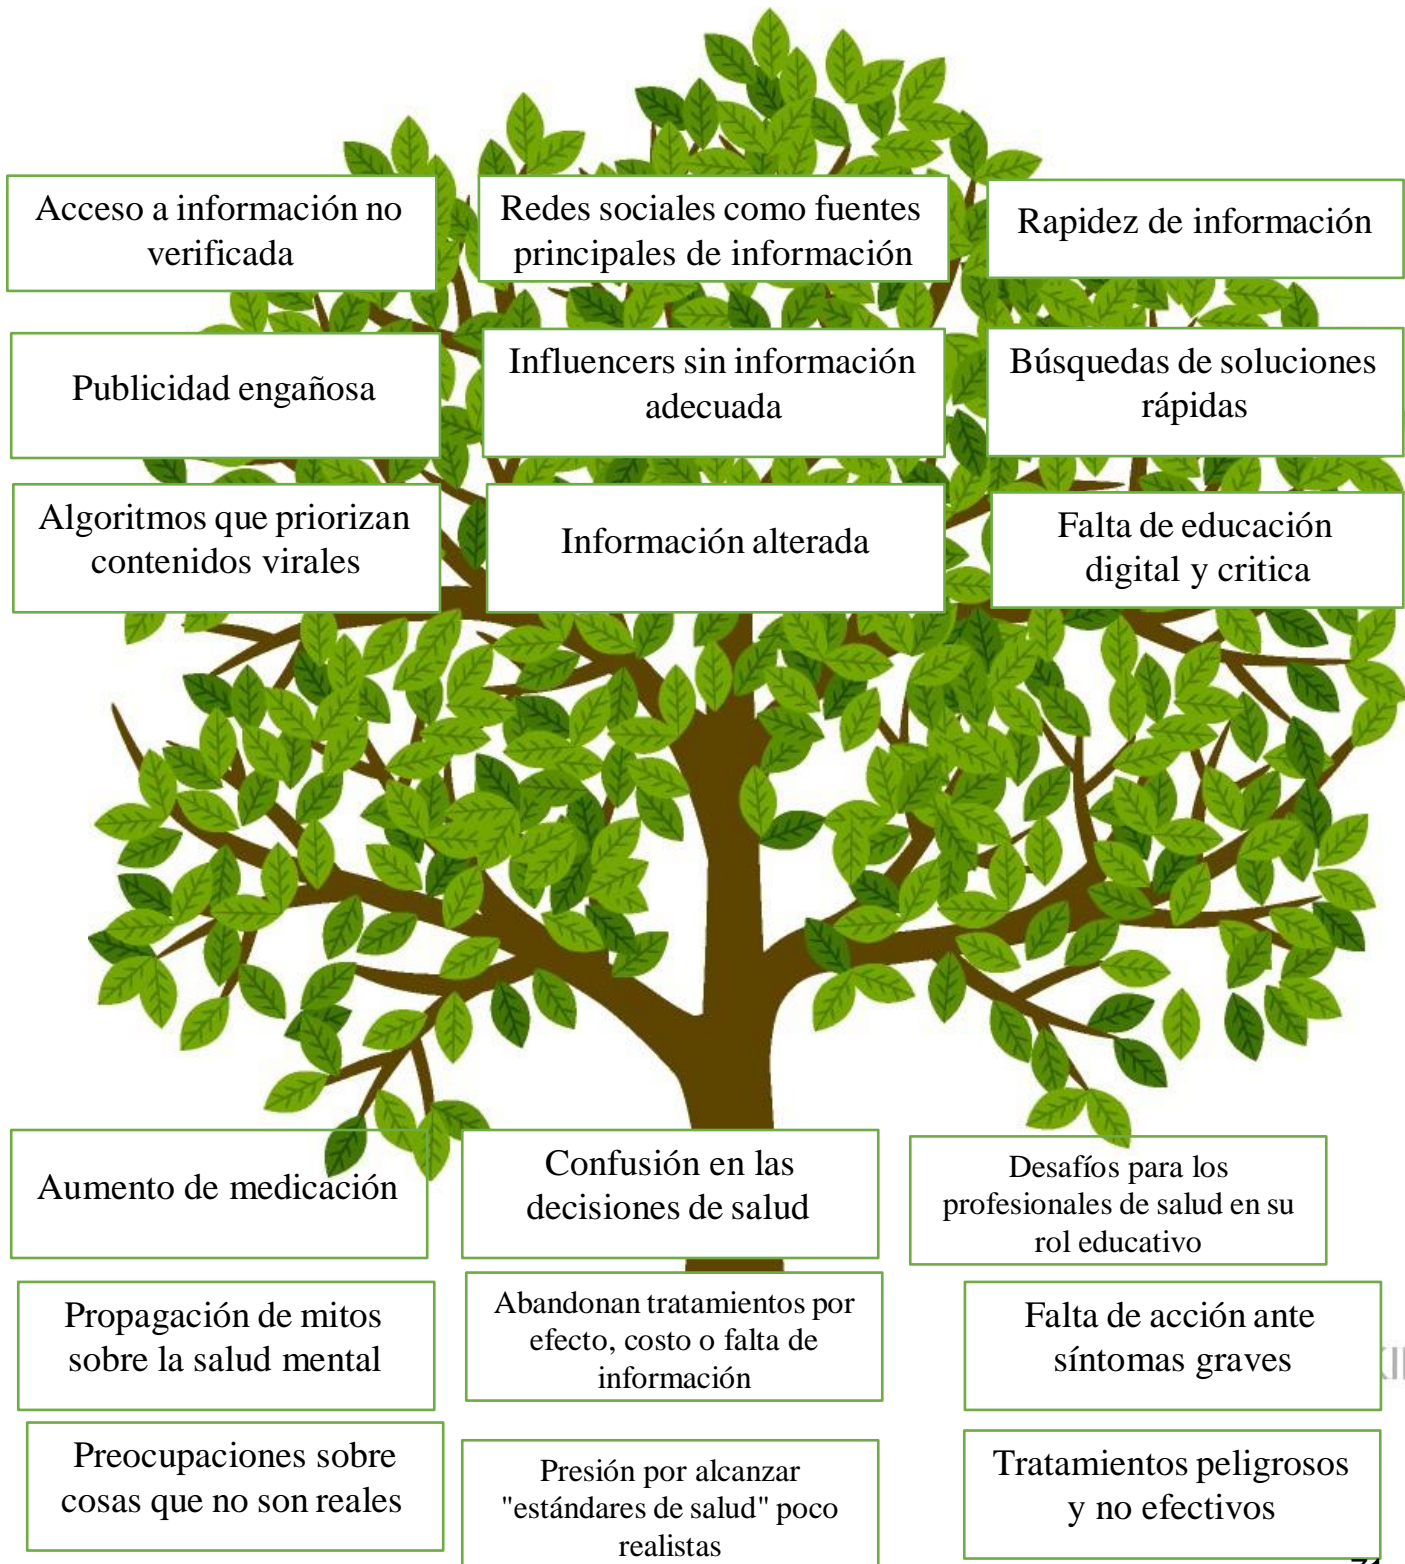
Acceso a información no verificada

Redes sociales como fuentes principales de información

Rapidez de información

Publicidad engañosa

Influencers sin información adecuada

Búsquedas de soluciones rápidas

Algoritmos que priorizan contenidos virales

Información alterada

Falta de educación digital y critica

Aumento de medicación

Confusión en las decisiones de salud

Desafíos para los profesionales de salud en su rol educativo

Propagación de mitos sobre la salud mental

Abandonan tratamientos por efecto, costo o falta de información

Falta de acción ante síntomas graves

Preocupaciones sobre cosas que no son reales

Presión por alcanzar "estándares de salud" poco realistas

Tratamientos peligrosos y no efectivos